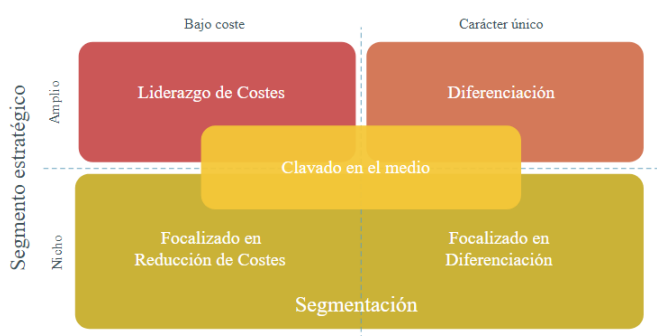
Bajo coste

Carácter único

Segmento estratégico

Amplio

Liderazgo de Costes

Diferenciación

Clavado en el medio

Nicho

Focalizado en Reducción de Costes

Focalizado en Diferenciación

Segmentación